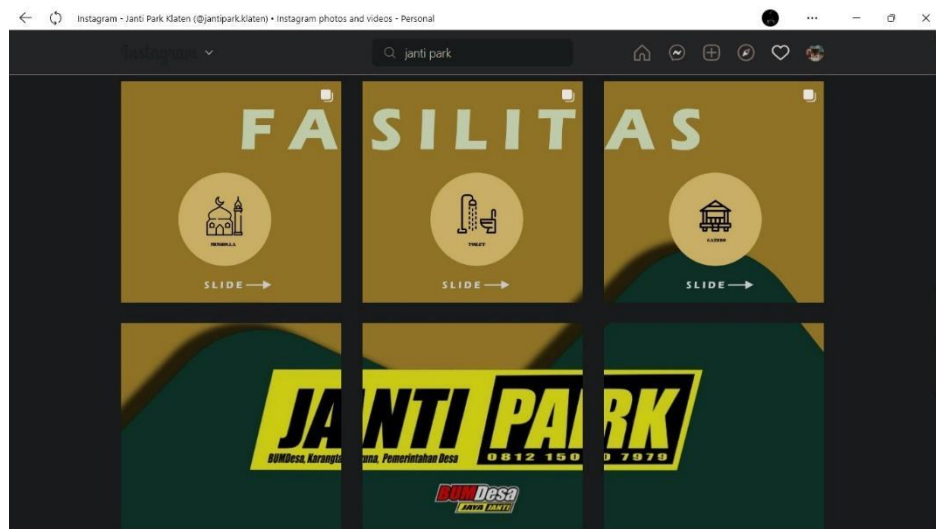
Instagram - Janti Park Klaten (@jantipark.klaten) • Instagram photos and videos - Personal

Instagram

janti park

FASILITAS

MUSHOLLA

SLIDE

TOILET

SLIDE

GAZEBO

SLIDE

JANTI PARK

BUMDesa, Karangta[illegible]una, Pemerintahan Desa

0812 150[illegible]0 7979

BUMDesa

JAYA JANTI